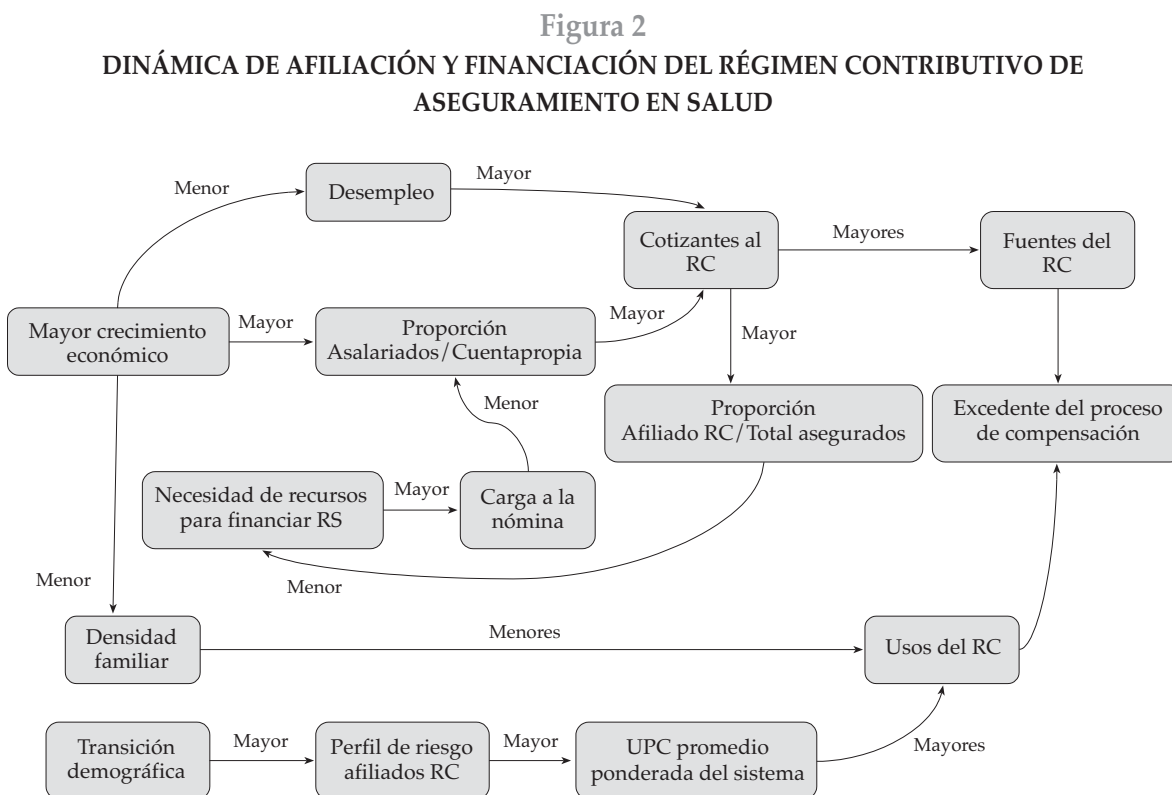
Figura 2
DINÁMICA DE AFILIACIÓN Y FINANCIACIÓN DEL RÉGIMEN CONTRIBUTIVO DE ASEGURAMIENTO EN SALUD

Menor
Desempleo
Mayor
Cotizantes al RC
Mayores
Fuentes del RC
Mayor crecimiento económico
Mayor
Proporción Asalariados/Cuentapropia
Mayor
Mayor
Menor
Proporción Afiliado RC/Total asegurados
Excedente del proceso de compensación
Necesidad de recursos para financiar RS
Mayor
Carga a la nómina
Menor
Menor
Densidad familiar
Menores
Usos del RC
Transición demográfica
Mayor
Perfil de riesgo afiliados RC
Mayor
UPC promedio ponderada del sistema
Mayores